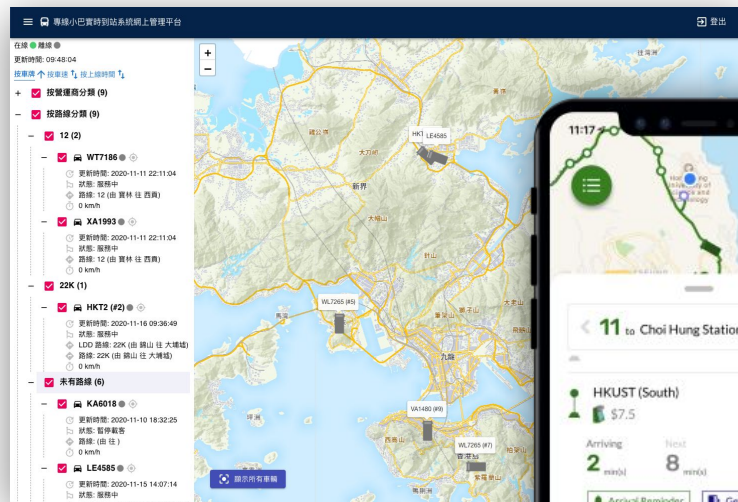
專線小巴實時到站系統網上管理平台
登出

在線 離線
更新時間: 09:48:04
按車牌 按車速 按上線時間

按營運商分類 (9)
按路線分類 (9)
12 (2)
WT7186
更新時間: 2020-11-11 22:11:04
狀態: 服務中
路線: 12 (由 寶林 往 西貢)
0 km/h
XA1993
更新時間: 2020-11-11 22:11:04
狀態: 服務中
路線: 12 (由 寶林 往 西貢)
0 km/h
22K (1)
HKT2 (#2)
更新時間: 2020-11-16 09:36:49
狀態: 服務中
LDD 路線: 22K (由 錦山 往 大埔墟)
路線: 22K (由 錦山 往 大埔墟)
0 km/h
未有路線 (6)
KA6018
更新時間: 2020-11-10 18:32:25
狀態: 暫停載客
路線: (由 往 )
0 km/h
LE4585
更新時間: 2020-11-15 14:07:14
狀態: 服務中

+
−
HKT LE4585
大埔
新界
大帽山
WL7265 (#5)
九龍
VA1480 (#9)
WL7265 (#8)
香港
顯示所有車輛

11:17
11 to Choi Hung Station
HKUST (South)
$7.5
Arriving
2 min(s)
Next
8 min(s)
Arrival Reminder